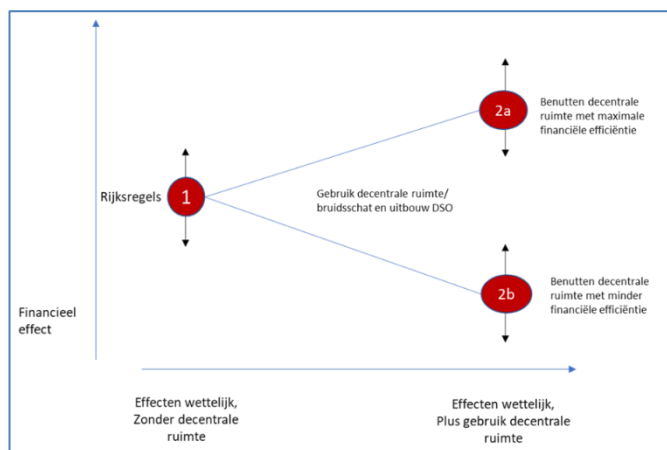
Benutten decentrale ruimte met maximale financiële efficiëntie

2a

Rijksregels

1

Gebruik decentrale ruimte/ bruidsschat en uitbouw DSO

2b

Benutten decentrale ruimte met minder financiële efficiëntie

Financieel effect

Effecten wettelijk, Zonder decentrale ruimte

Effecten wettelijk, Plus gebruik decentrale ruimte